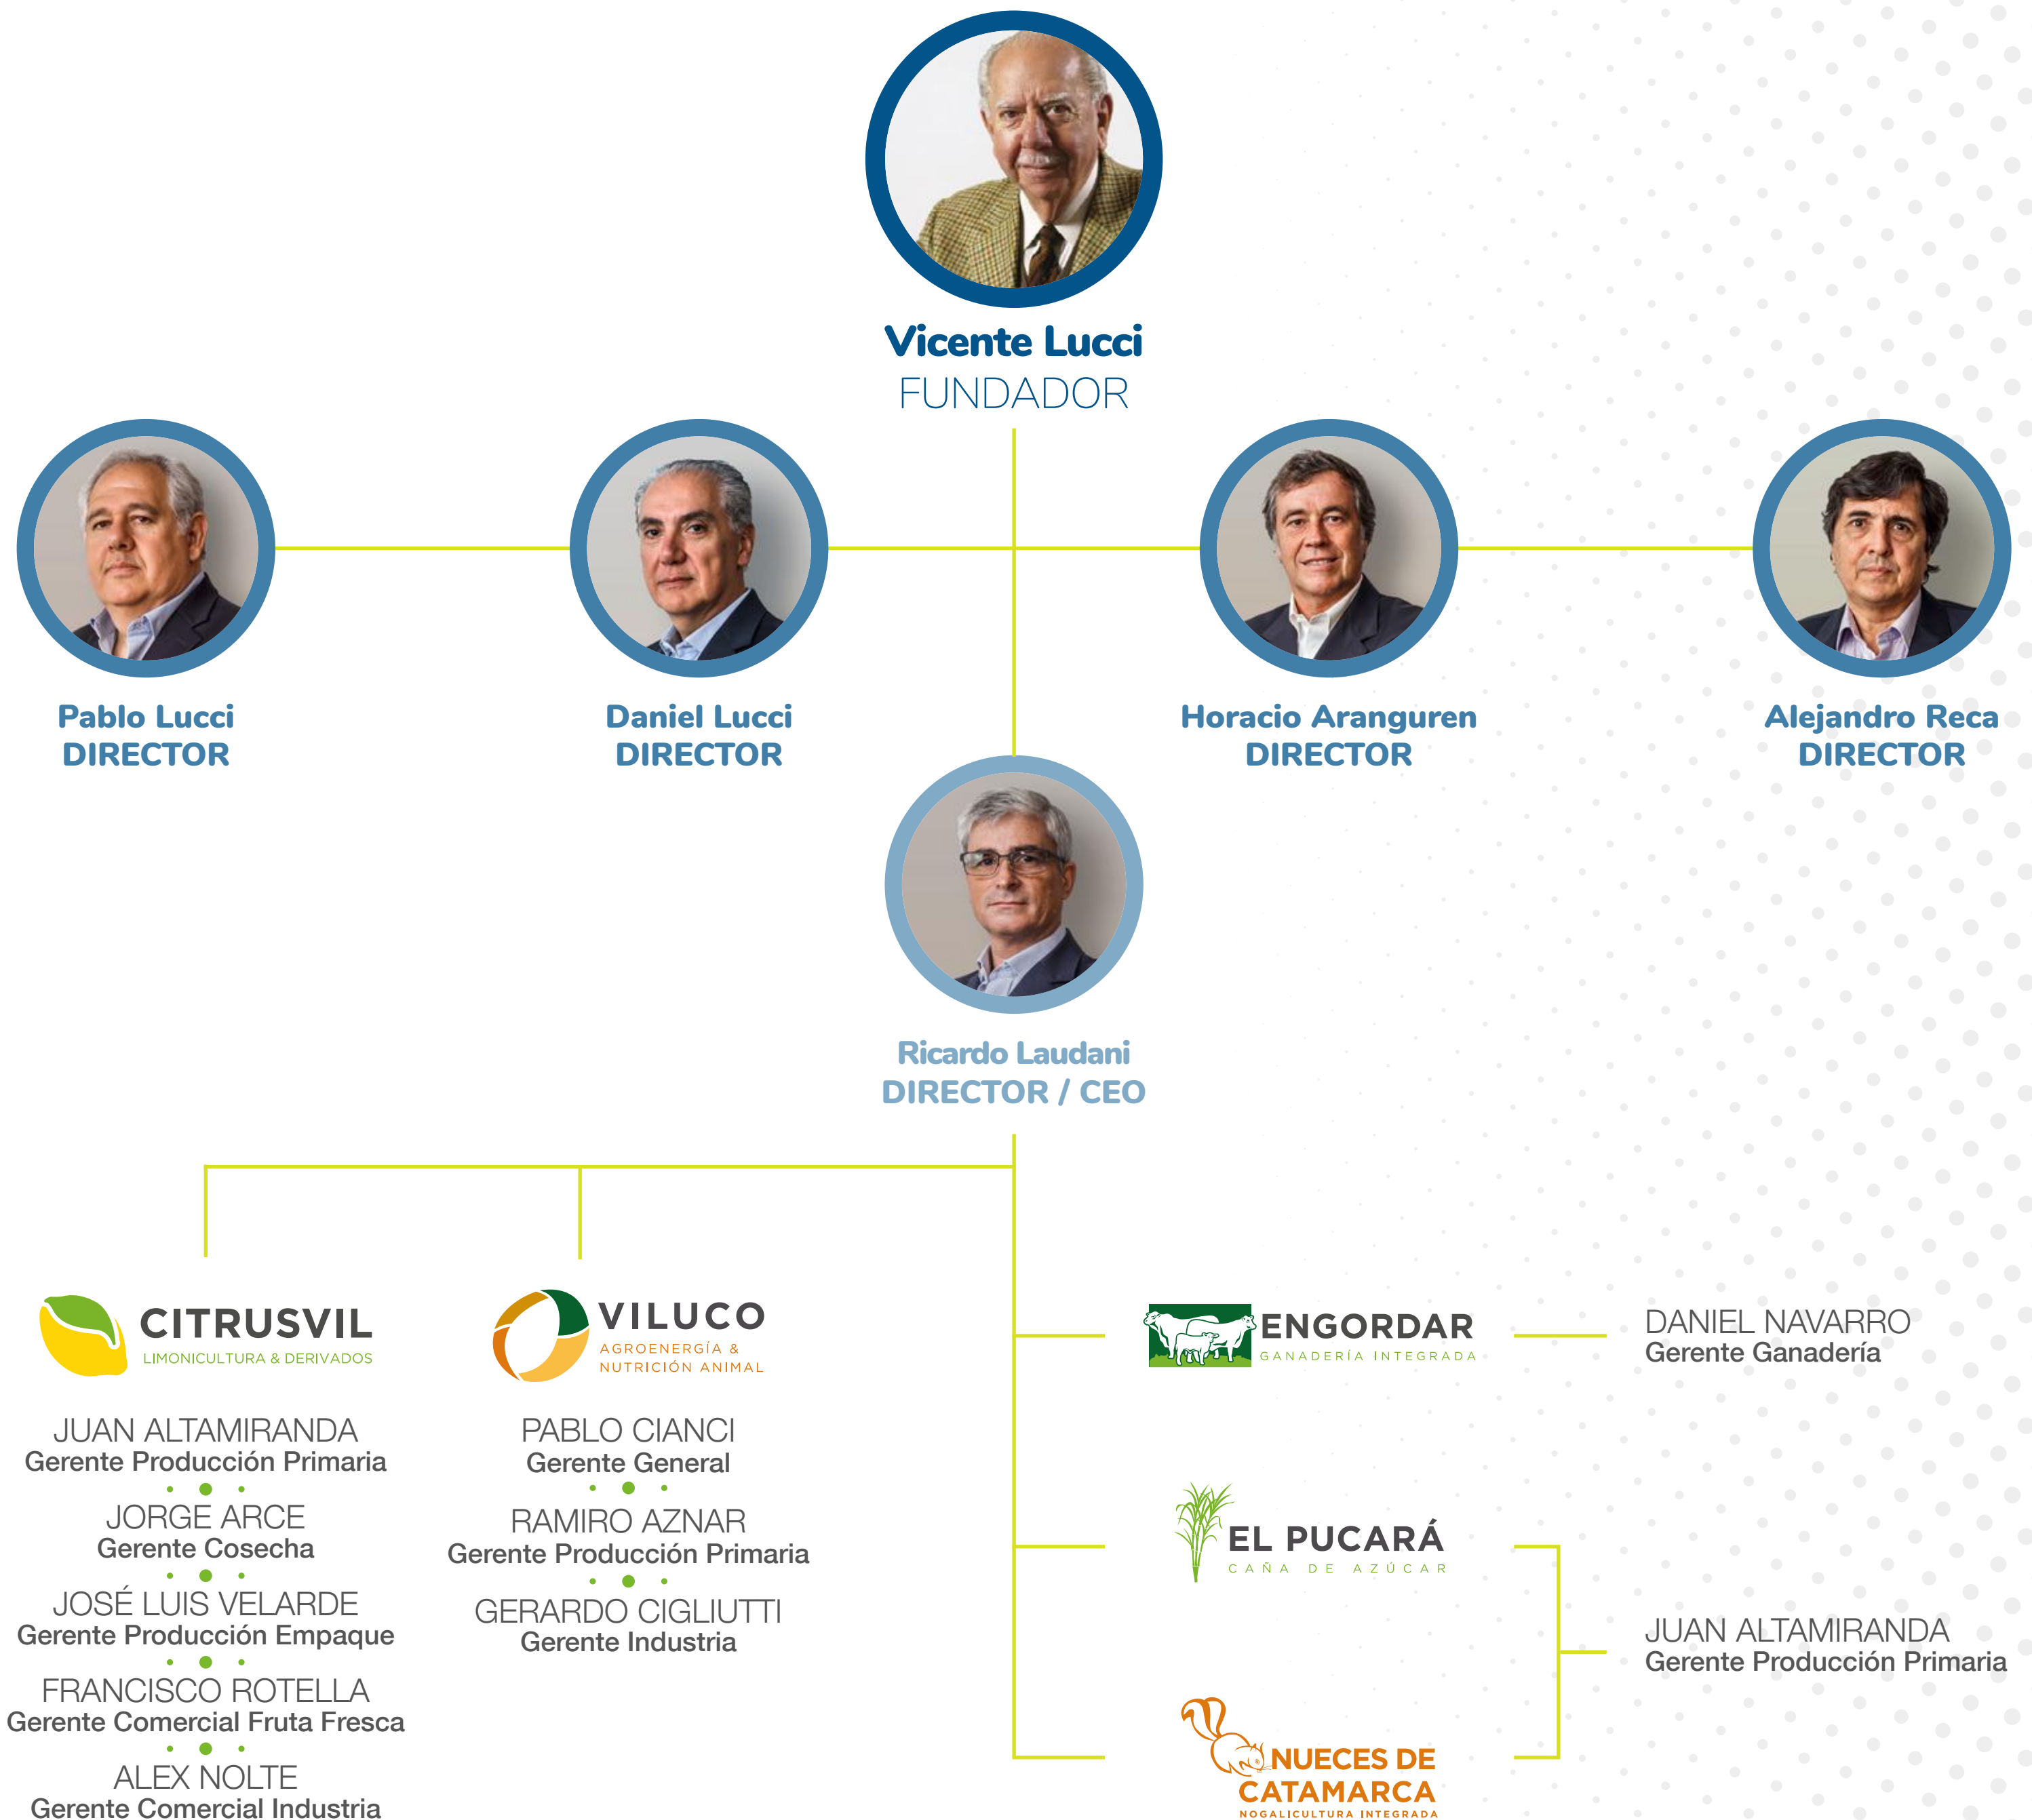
Vicente Lucci
FUNDADOR

Pablo Lucci
DIRECTOR

Daniel Lucci
DIRECTOR

Horacio Aranguren
DIRECTOR

Alejandro Reca
DIRECTOR

Ricardo Laudani
DIRECTOR / CEO

CITRUSVIL
LIMONICULTURA & DERIVADOS

JUAN ALTAMIRANDA
Gerente Producción Primaria

JORGE ARCE
Gerente Cosecha

JOSÉ LUIS VELARDE
Gerente Producción Empaque

FRANCISCO ROTELLA
Gerente Comercial Fruta Fresca

ALEX NOLTE
Gerente Comercial Industria

VILUCO
AGROENERGÍA & NUTRICIÓN ANIMAL

PABLO CIANCI
Gerente General

RAMIRO AZNAR
Gerente Producción Primaria

GERARDO CIGLIUTTI
Gerente Industria

ENGORDAR
GANADERÍA INTEGRADA

DANIEL NAVARRO
Gerente Ganadería

EL PUCARÁ
CAÑA DE AZÚCAR

NUECES DE CATAMARCA
NOGALICULTURA INTEGRADA

JUAN ALTAMIRANDA
Gerente Producción Primaria